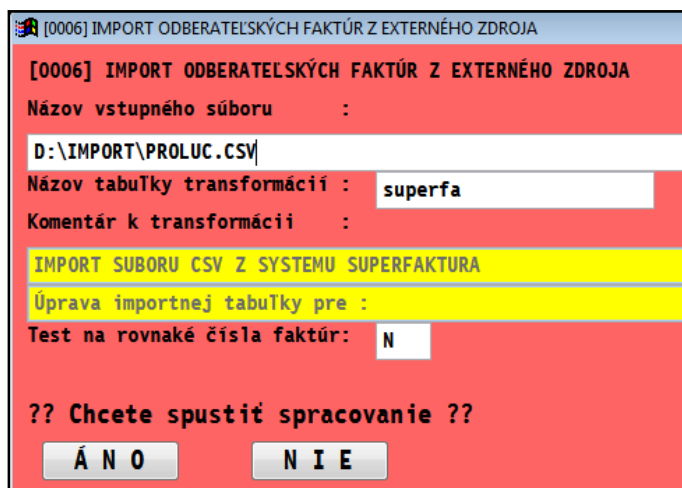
[0006] IMPORT ODBERATEĽSKÝCH FAKTÚR Z EXTERNÉHO ZDROJA

[0006] IMPORT ODBERATEĽSKÝCH FAKTÚR Z EXTERNÉHO ZDROJA

Názov vstupného súboru :

D:\IMPORT\PROLUC.CSV

Názov tabuľky transformácií : superfa

Komentár k transformácii :

IMPORT SUBORU CSV Z SYSTEMU SUPERFAKTURA

Úprava importnej tabuľky pre :

Test na rovnaké čísla faktúr: N

?? Chcete spustiť spracovanie ??

Á N O

N I E